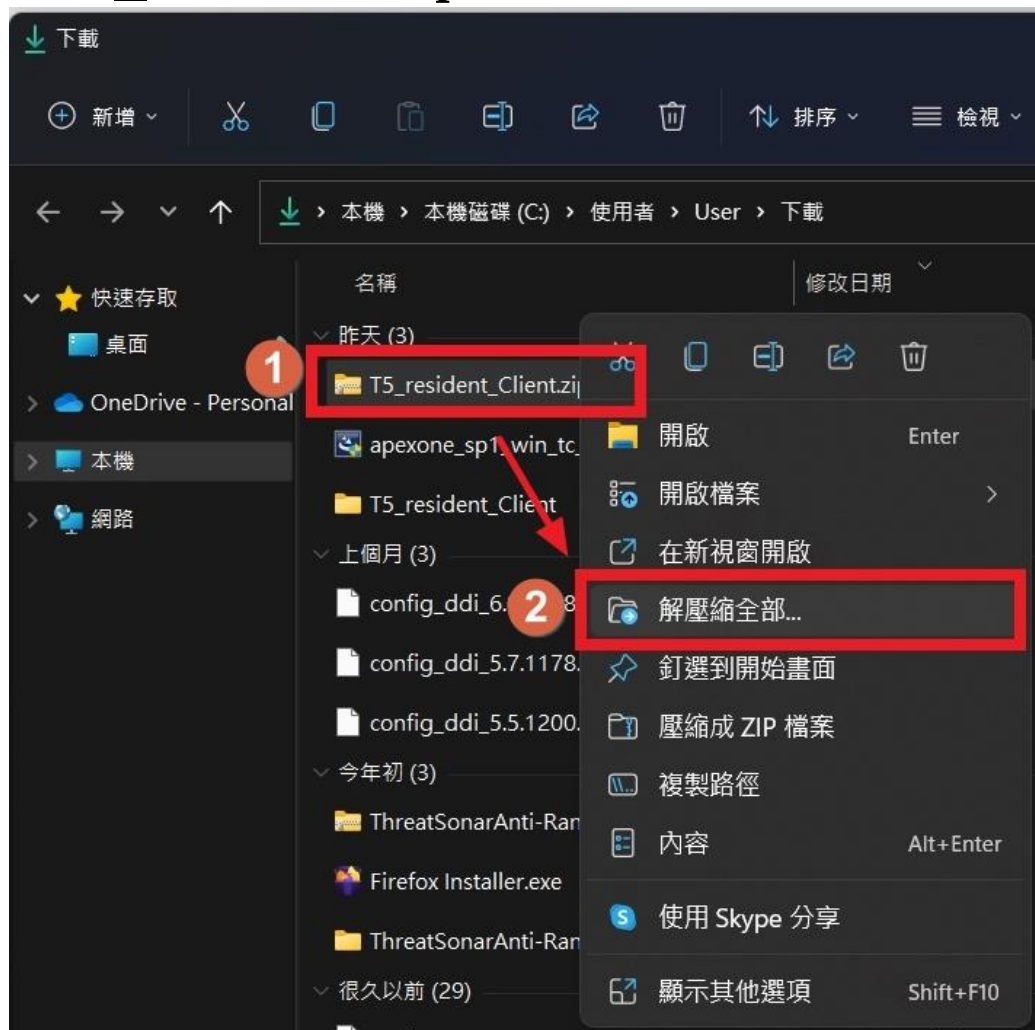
下載

新增 排序 檢視

本機 > 本機磁碟 (C:) > 使用者 > User > 下載

快速存取
桌面
OneDrive - Personal
本機
網路

名稱
修改日期

昨天 (3)
1
T5_resident_Client.zi
apexone_sp1_win_tc
T5_resident_Client
上個月 (3)
config_ddi_6.
2
config_ddi_5.7.1178.
config_ddi_5.5.1200.
今年初 (3)
ThreatSonarAnti-Ran
Firefox Installer.exe
ThreatSonarAnti-Ran
很久以前 (29)

開啟 Enter
開啟檔案
在新視窗開啟
解壓縮全部...
釘選到開始畫面
壓縮成 ZIP 檔案
複製路徑
內容 Alt+Enter
使用 Skype 分享
顯示其他選項 Shift+F10